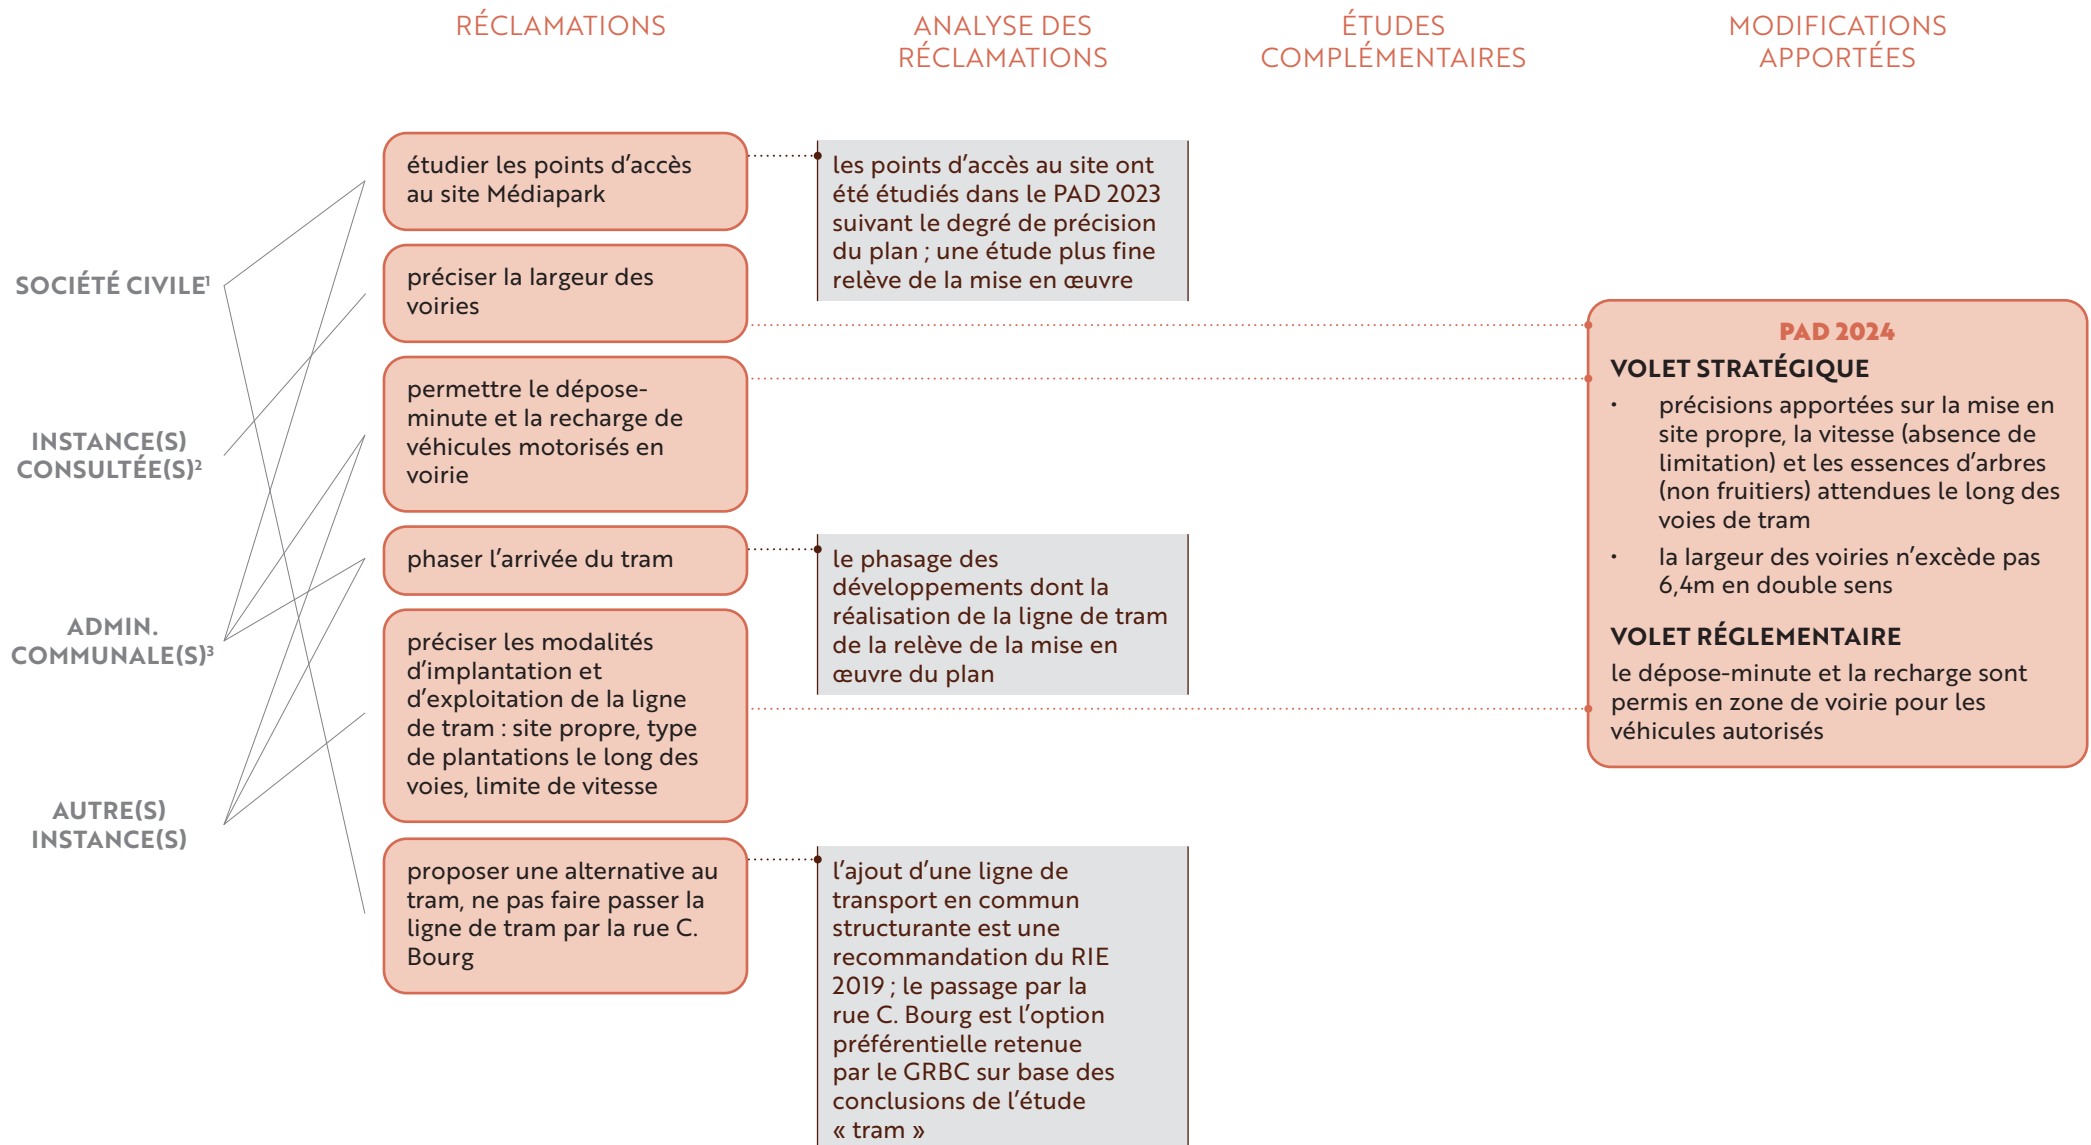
RÉCLAMATIONS

ANALYSE DES RÉCLAMATIONS

ÉTUDES COMPLÉMENTAIRES

MODIFICATIONS APPORTÉES

SOCIÉTÉ CIVILE$^1$

INSTANCE(S) CONSULTÉE(S)$^2$

ADMIN. COMMUNALE(S)$^3$

AUTRE(S) INSTANCE(S)

étudier les points d'accès au site Médiapark

préciser la largeur des voiries

permettre le dépose-minute et la recharge de véhicules motorisés en voirie

phaser l'arrivée du tram

préciser les modalités d'implantation et d'exploitation de la ligne de tram : site propre, type de plantations le long des voies, limite de vitesse

proposer une alternative au tram, ne pas faire passer la ligne de tram par la rue C. Bourg

les points d'accès au site ont été étudiés dans le PAD 2023 suivant le degré de précision du plan ; une étude plus fine relève de la mise en œuvre

le phasage des développements dont la réalisation de la ligne de tram de la relève de la mise en œuvre du plan

l'ajout d'une ligne de transport en commun structurante est une recommandation du RIE 2019 ; le passage par la rue C. Bourg est l'option préférentielle retenue par le GRBC sur base des conclusions de l'étude « tram »

PAD 2024
VOLET STRATÉGIQUE
• précisions apportées sur la mise en site propre, la vitesse (absence de limitation) et les essences d'arbres (non fruitiers) attendues le long des voies de tram
• la largeur des voiries n'excède pas 6,4m en double sens

VOLET RÉGLEMENTAIRE
le dépose-minute et la recharge sont permis en zone de voirie pour les véhicules autorisés